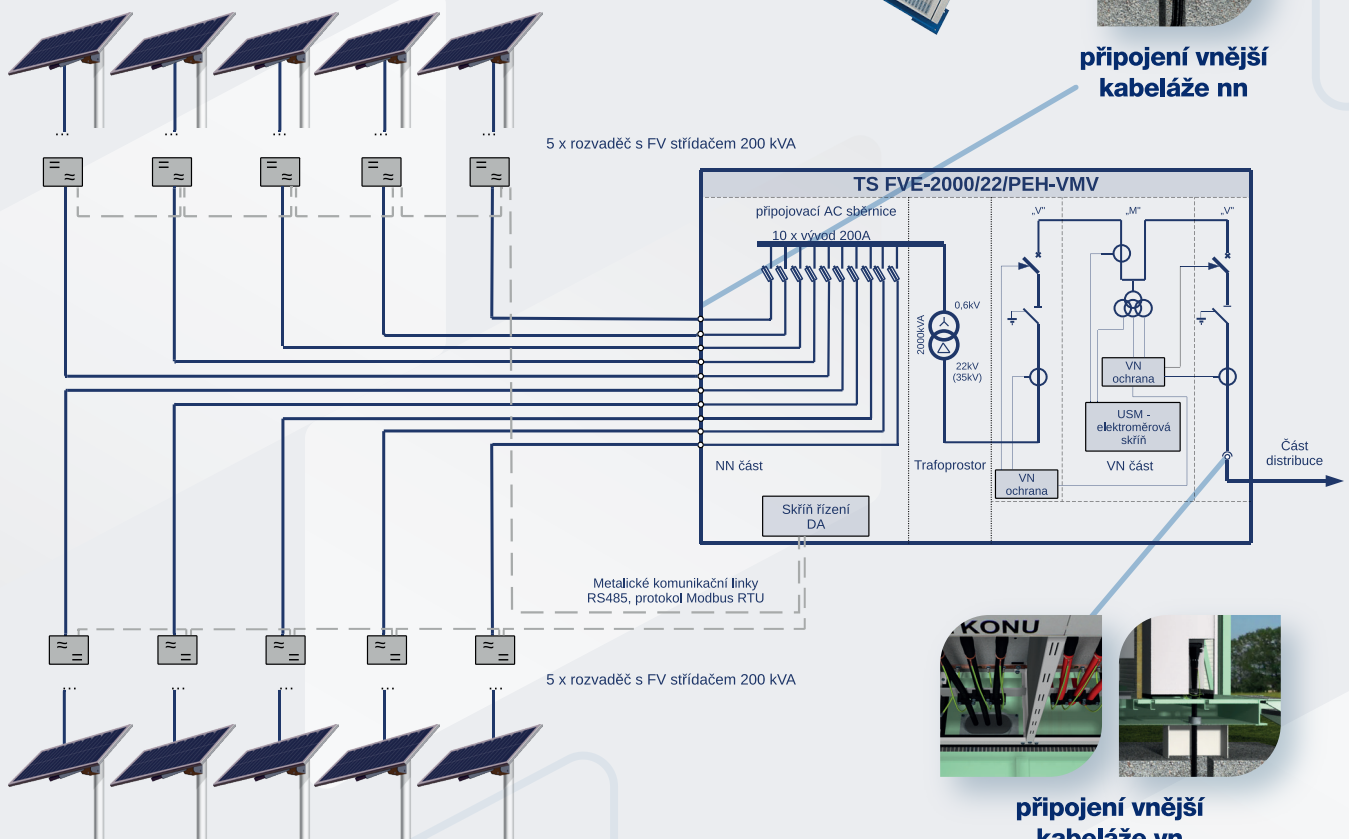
připojení vnější kabeláže nn

5 x rozvaděč s FV střídačem 200 kVA

TS FVE-2000/22/PEH-VMV

připojovací AC sběrnice

10 x vývod 200A

„V“

„M“

„V“

0,6kV

2000kVA

22kV (35kV)

VN ochrana

USM - elektroměrová skříň

Část distribuce

NN část

Trafoprostor

VN ochrana

VN část

Skříň řízení DA

Metalické komunikační linky RS485, protokol Modbus RTU

5 x rozvaděč s FV střídačem 200 kVA

KONU

připojení vnější kabeláže vn